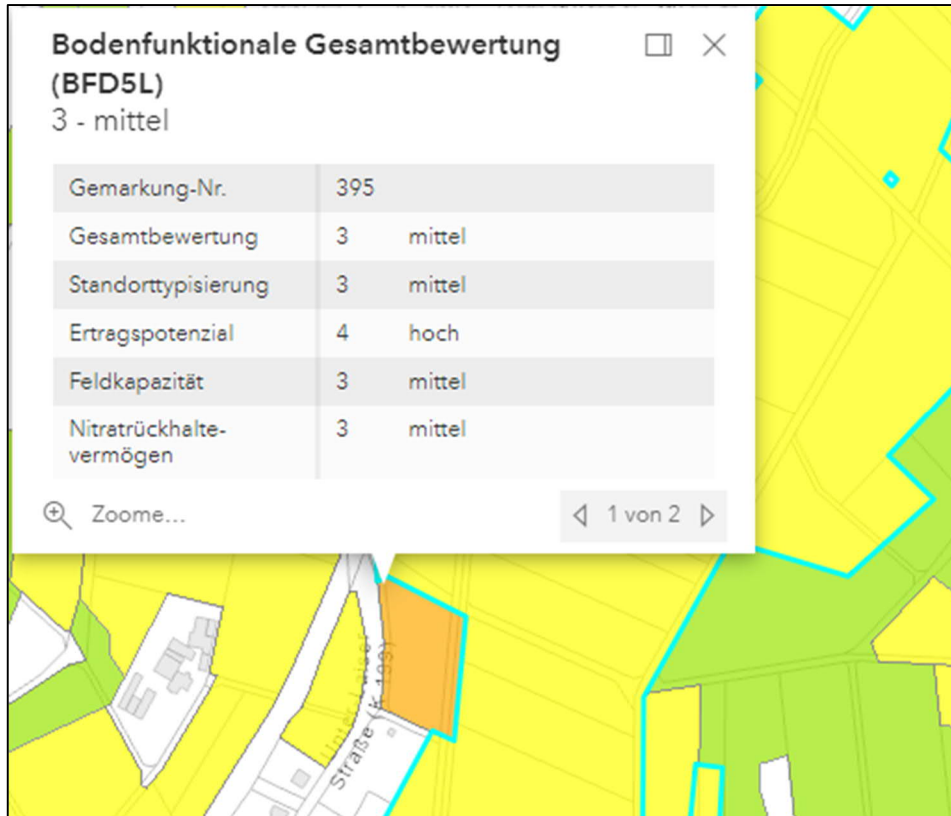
Bodenfunktionale Gesamtbewertung (BFD5L)
3 - mittel

| | | |
|---|---|---|
| Gemarkung-Nr. | 395 | |
| Gesamtbewertung | 3 | mittel |
| Standorttypisierung | 3 | mittel |
| Ertragspotenzial | 4 | hoch |
| Feldkapazität | 3 | mittel |
| Nitratrückhaltevermögen | 3 | mittel |

Zoome...

1 von 2

Unter Laiser Straße (K 189)